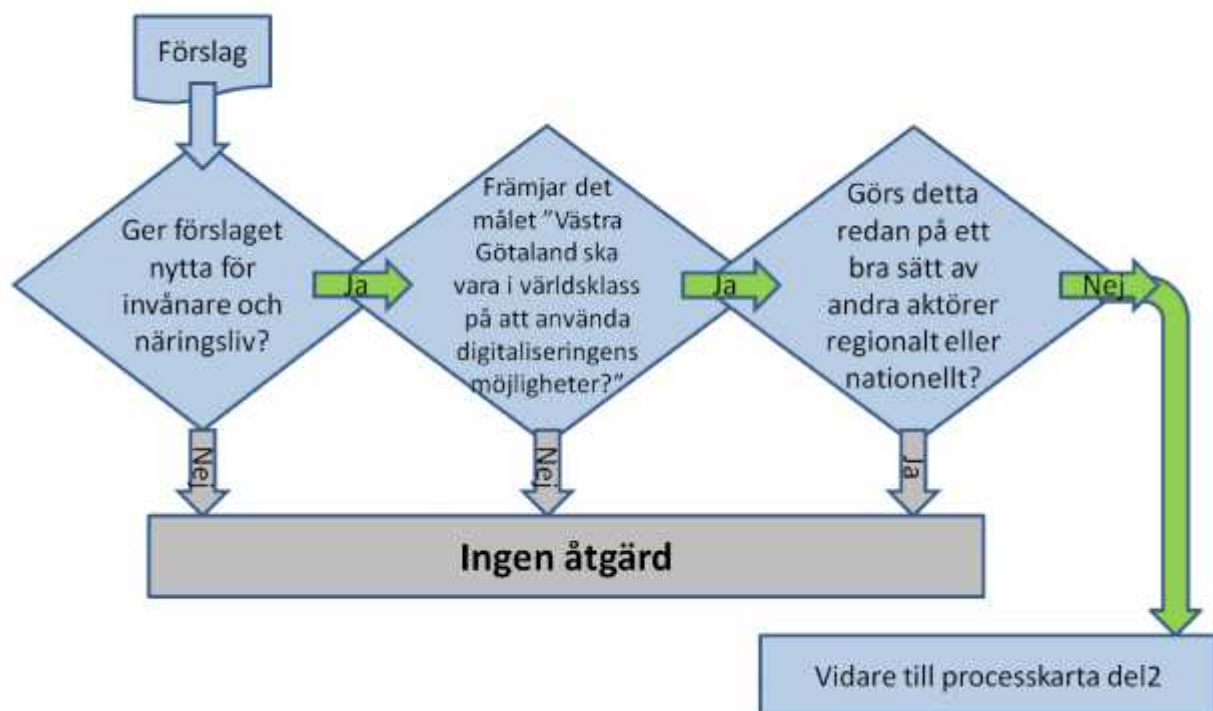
Förslag

Ger förslaget nytta för invånare och näringsliv?

Ja

Främjar det målet ”Västra Götaland ska vara i världsklass på att använda digitaliseringens möjligheter?”

Ja

Görs detta redan på ett bra sätt av andra aktörer regionalt eller nationellt?

Nej

Nej

Nej

Ja

Ingen åtgärd

Vidare till processkarta del2